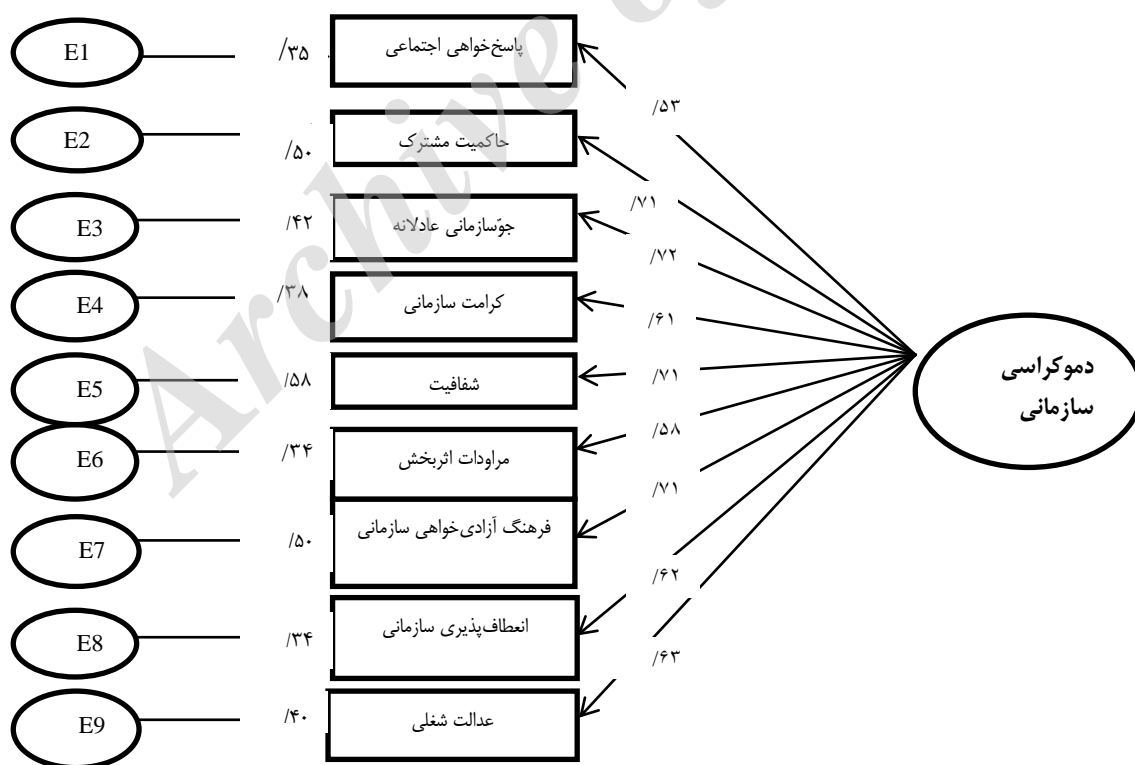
E1
/۳۵
پاسخ‌خواهی اجتماعی
/۵۳
E2
/۵۰
حاکمیت مشترک
/۷۱
E3
/۴۲
جوّسازمانی عادلانه
/۷۲
E4
/۳۸
کرامت سازمانی
/۶۱
E5
/۵۸
شفافیت
/۷۱
E6
/۳۴
مراودات اثربخش
/۵۸
/۷۱
E7
/۵۰
فرهنگ آزادی‌خواهی سازمانی
/۶۲
E8
/۳۴
انعطاف‌پذیری سازمانی
/۶۳
E9
/۴۰
عدالت شغلی
دموکراسی سازمانی